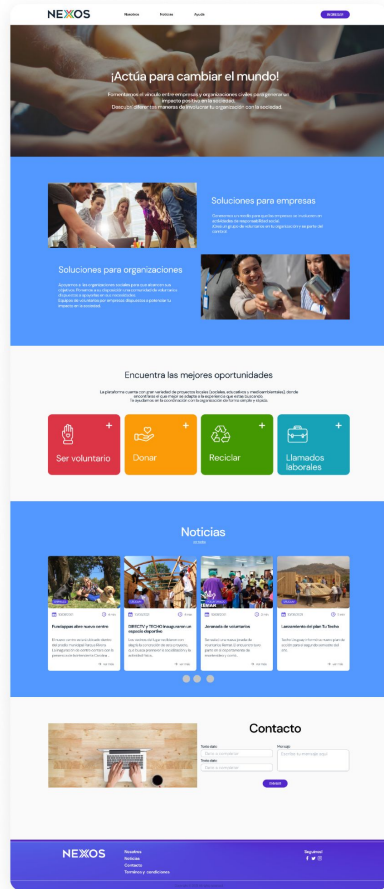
NEXOS

Nosotros Noticias Ayuda

Ingresar

¡Actúa para cambiar el mundo!

Fomentamos el vínculo entre empresas y organizaciones civiles para generar un impacto positivo en la sociedad.
Descubre diferentes maneras de involucrar tu organización con la sociedad.

Soluciones para empresas

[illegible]

Soluciones para organizaciones

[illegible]

Encuentra las mejores oportunidades

La plataforma cuenta con gran variedad de proyectos locales (sociales, educativos y medioambientales), donde encontrarás el que mejor se adapte a la experiencia que estas buscando.
Te ayudamos en la coordinación con la organización sin fines de lucro y su equipo.

Ser voluntario

Donar

Reciclar

Llamados laborales

Noticias

Fundappas abre nuevo centro

DIRECTV y TECHO inauguran un espacio deportivo

Jornada de voluntarios

Lanzamiento del plan Tu Techo

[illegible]

Contacto

Texto dato

Texto dato

Mensaje

Escribe tu mensaje aquí

Enviar

NEXOS

Nosotros
Noticias
Contacto
Términos y condiciones

Seguinos!

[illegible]